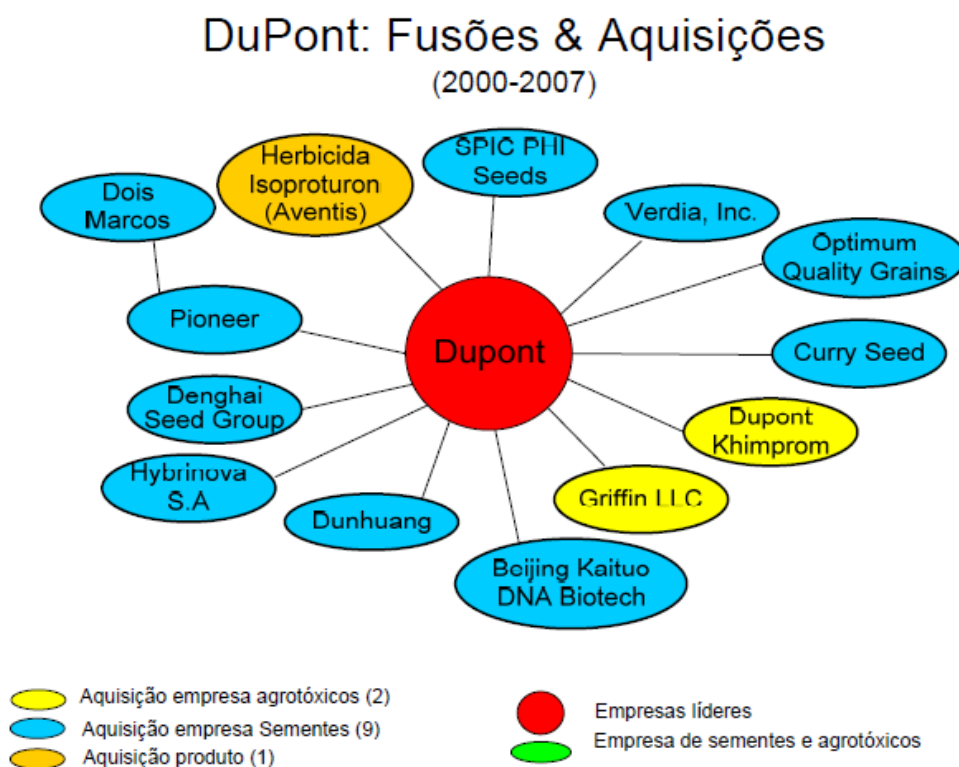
DuPont: Fusões & Aquisições
(2000-2007)

Herbicida Isoproturon (Aventis)

SPIC PHI Seeds

Dois Marcos

Verdia, Inc.

Optimum Quality Grains

Pioneer

Dupont

Curry Seed

Denghai Seed Group

Dupont Khimprom

Hybrinova S.A

Griffin LLC

Dunhuang

Beijing Kaituo DNA Biotech

Aquisição empresa agrotóxicos (2)
Aquisição empresa Sementes (9)
Aquisição produto (1)

Empresas líderes
Empresa de sementes e agrotóxicos